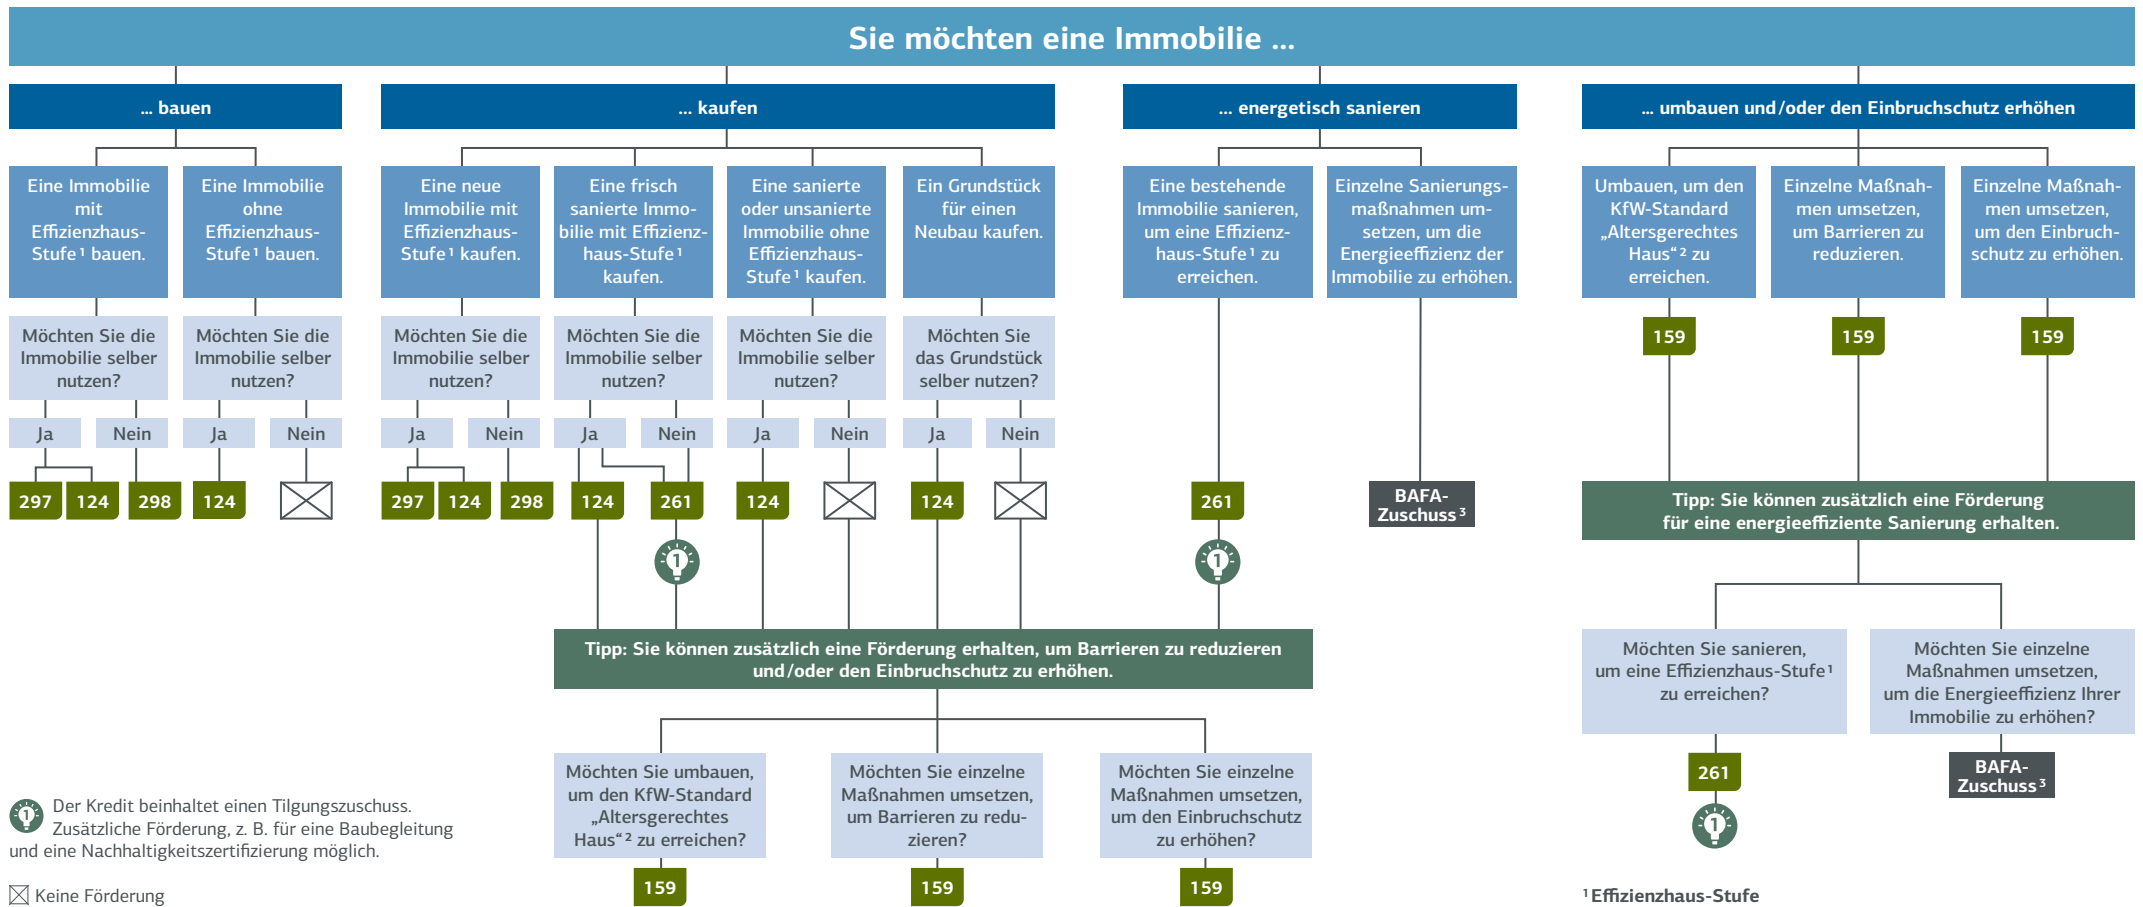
Sie möchten eine Immobilie ...

... bauen

... kaufen

... energetisch sanieren

... umbauen und/oder den Einbruchschutz erhöhen

Eine Immobilie mit Effizienzhaus-Stufe¹ bauen.

Eine Immobilie ohne Effizienzhaus-Stufe¹ bauen.

Eine neue Immobilie mit Effizienzhaus-Stufe¹ kaufen.

Eine frisch sanierte Immobilie mit Effizienzhaus-Stufe¹ kaufen.

Eine sanierte oder unsanierte Immobilie ohne Effizienzhaus-Stufe¹ kaufen.

Ein Grundstück für einen Neubau kaufen.

Eine bestehende Immobilie sanieren, um eine Effizienzhaus-Stufe¹ zu erreichen.

Einzelne Sanierungsmaßnahmen umsetzen, um die Energieeffizienz der Immobilie zu erhöhen.

Umbauen, um den KfW-Standard „Altersgerechtes Haus“² zu erreichen.

Einzelne Maßnahmen umsetzen, um Barrieren zu reduzieren.

Einzelne Maßnahmen umsetzen, um den Einbruchschutz zu erhöhen.

Möchten Sie die Immobilie selber nutzen?

Möchten Sie die Immobilie selber nutzen?

Möchten Sie die Immobilie selber nutzen?

Möchten Sie die Immobilie selber nutzen?

Möchten Sie die Immobilie selber nutzen?

Möchten Sie das Grundstück selber nutzen?

159

159

159

Ja Nein Ja Nein Ja Nein Ja Nein Ja Nein Ja Nein

297 124 298 124 297 124 298 124 261 124 124 261

BAFA-Zuschuss³

Tipp: Sie können zusätzlich eine Förderung für eine energieeffiziente Sanierung erhalten.

Tipp: Sie können zusätzlich eine Förderung erhalten, um Barrieren zu reduzieren und/oder den Einbruchschutz zu erhöhen.

Möchten Sie sanieren, um eine Effizienzhaus-Stufe¹ zu erreichen?

Möchten Sie einzelne Maßnahmen umsetzen, um die Energieeffizienz Ihrer Immobilie zu erhöhen?

261

BAFA-Zuschuss³

Möchten Sie umbauen, um den KfW-Standard „Altersgerechtes Haus“² zu erreichen?

Möchten Sie einzelne Maßnahmen umsetzen, um Barrieren zu reduzieren?

Möchten Sie einzelne Maßnahmen umsetzen, um den Einbruchschutz zu erhöhen?

159

159

159

Der Kredit beinhaltet einen Tilgungszuschuss. Zusätzliche Förderung, z. B. für eine Baubegleitung und eine Nachhaltigkeitszertifizierung möglich.

Keine Förderung

¹ Effizienzhaus-Stufe